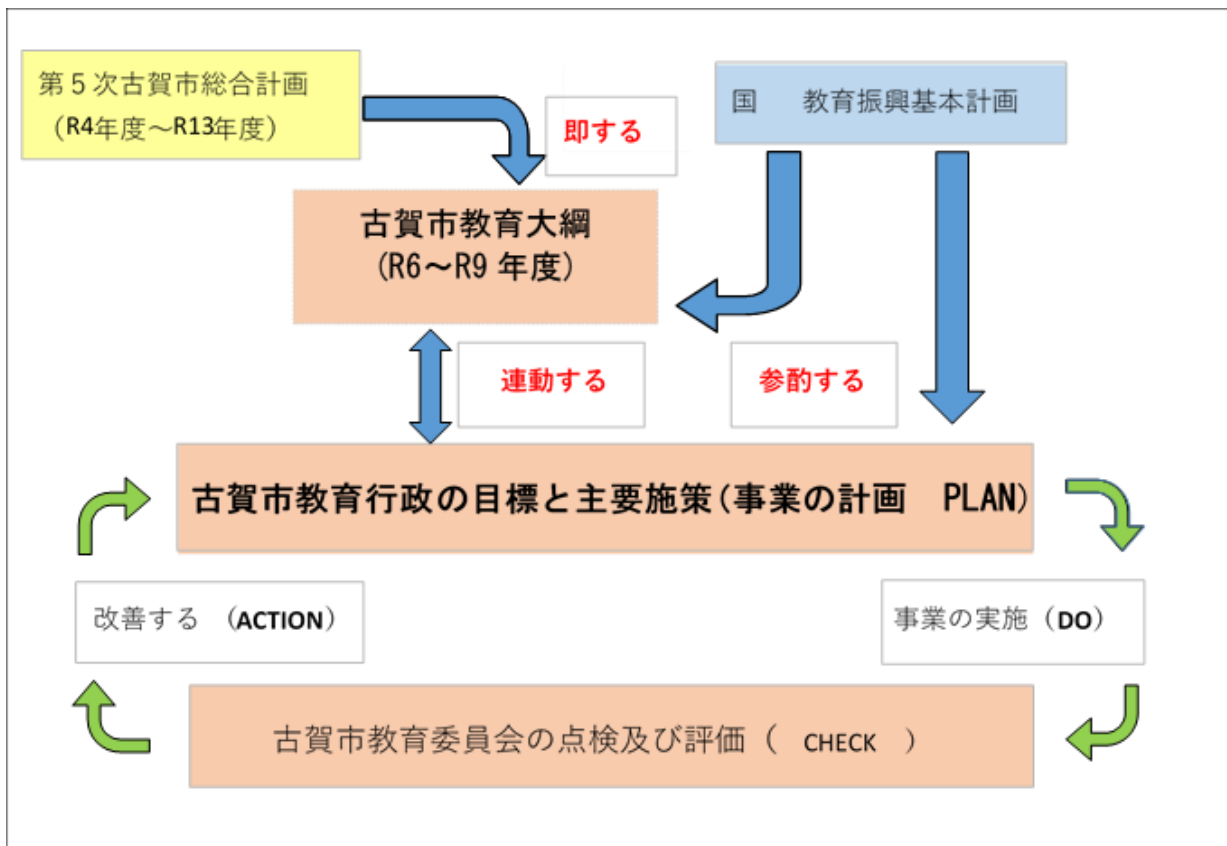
第５次古賀市総合計画
（R4年度～R13年度）

即する

国　　教育振興基本計画

古賀市教育大綱
（R6～R9 年度）

連動する

参酌する

古賀市教育行政の目標と主要施策（事業の計画　PLAN）

改善する　（ACTION）

事業の実施（DO）

古賀市教育委員会の点検及び評価（　CHECK　）